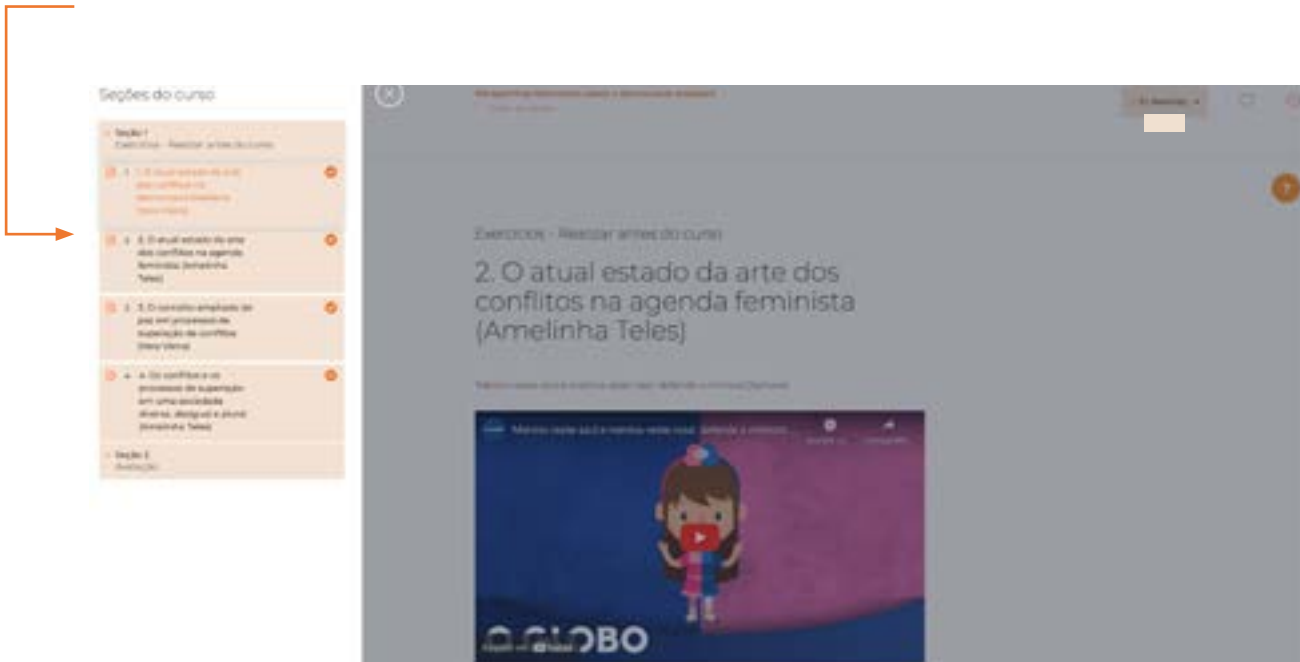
Seções do curso

Seção 1
Exercícios - Realizar antes do curso

1. O atual estado da arte dos conflitos na democracia brasileira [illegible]

2. O atual estado da arte dos conflitos na agenda feminista (Amelinha Teles)

3. O conceito ampliado de paz em processos de superação de conflitos (Vera Vieira)

4. Os conflitos e os processos de superação em uma sociedade diversa, desigual e plural (Amelinha Teles)

Seção 2
Avaliação

Exercícios - Realizar antes do curso

2. O atual estado da arte dos conflitos na agenda feminista (Amelinha Teles)

Menino veste azul e menina veste rosa: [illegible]

O GLOBO